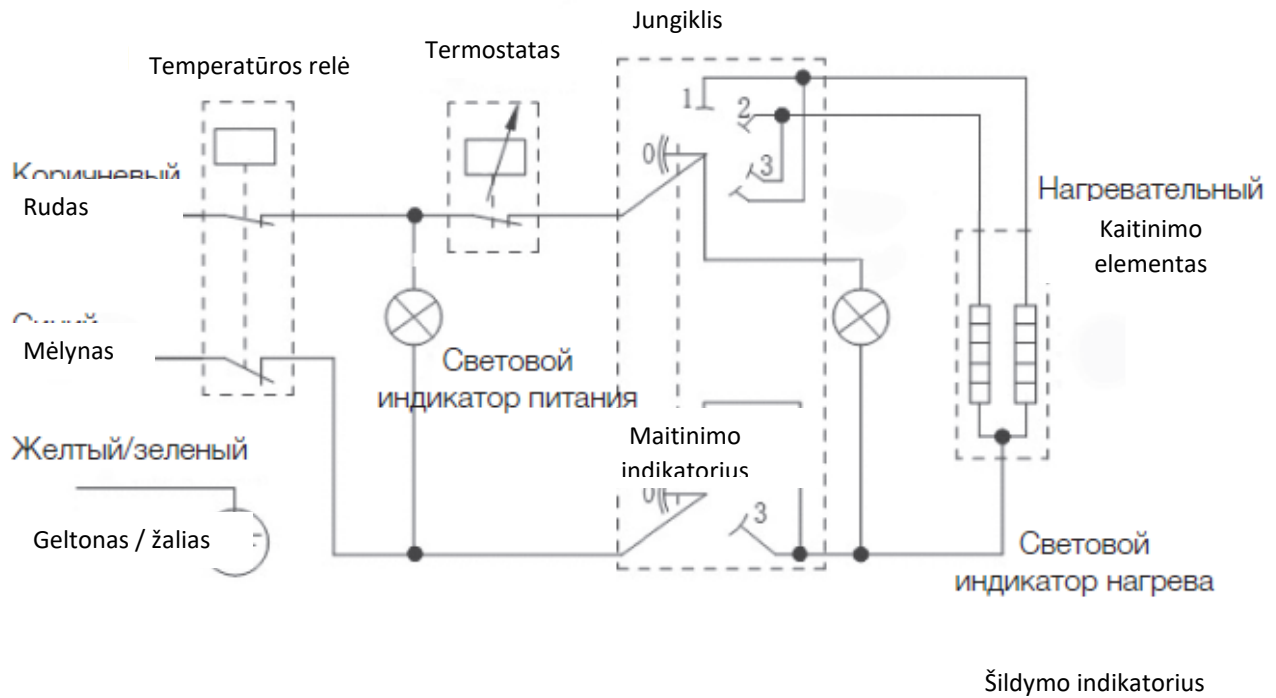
Jungiklis

Temperatūros relė

Termostatas

1

2

0

3

Коричневый

Rudas

Нагревательный

Kaitinimo elementas

Синий

Mėlynas

Световой индикатор питания

Желтый/зеленый

Maitinimo indikatorius

0

3

Geltonas / žalias

Световой индикатор нагрева

Šildymo indikatorius